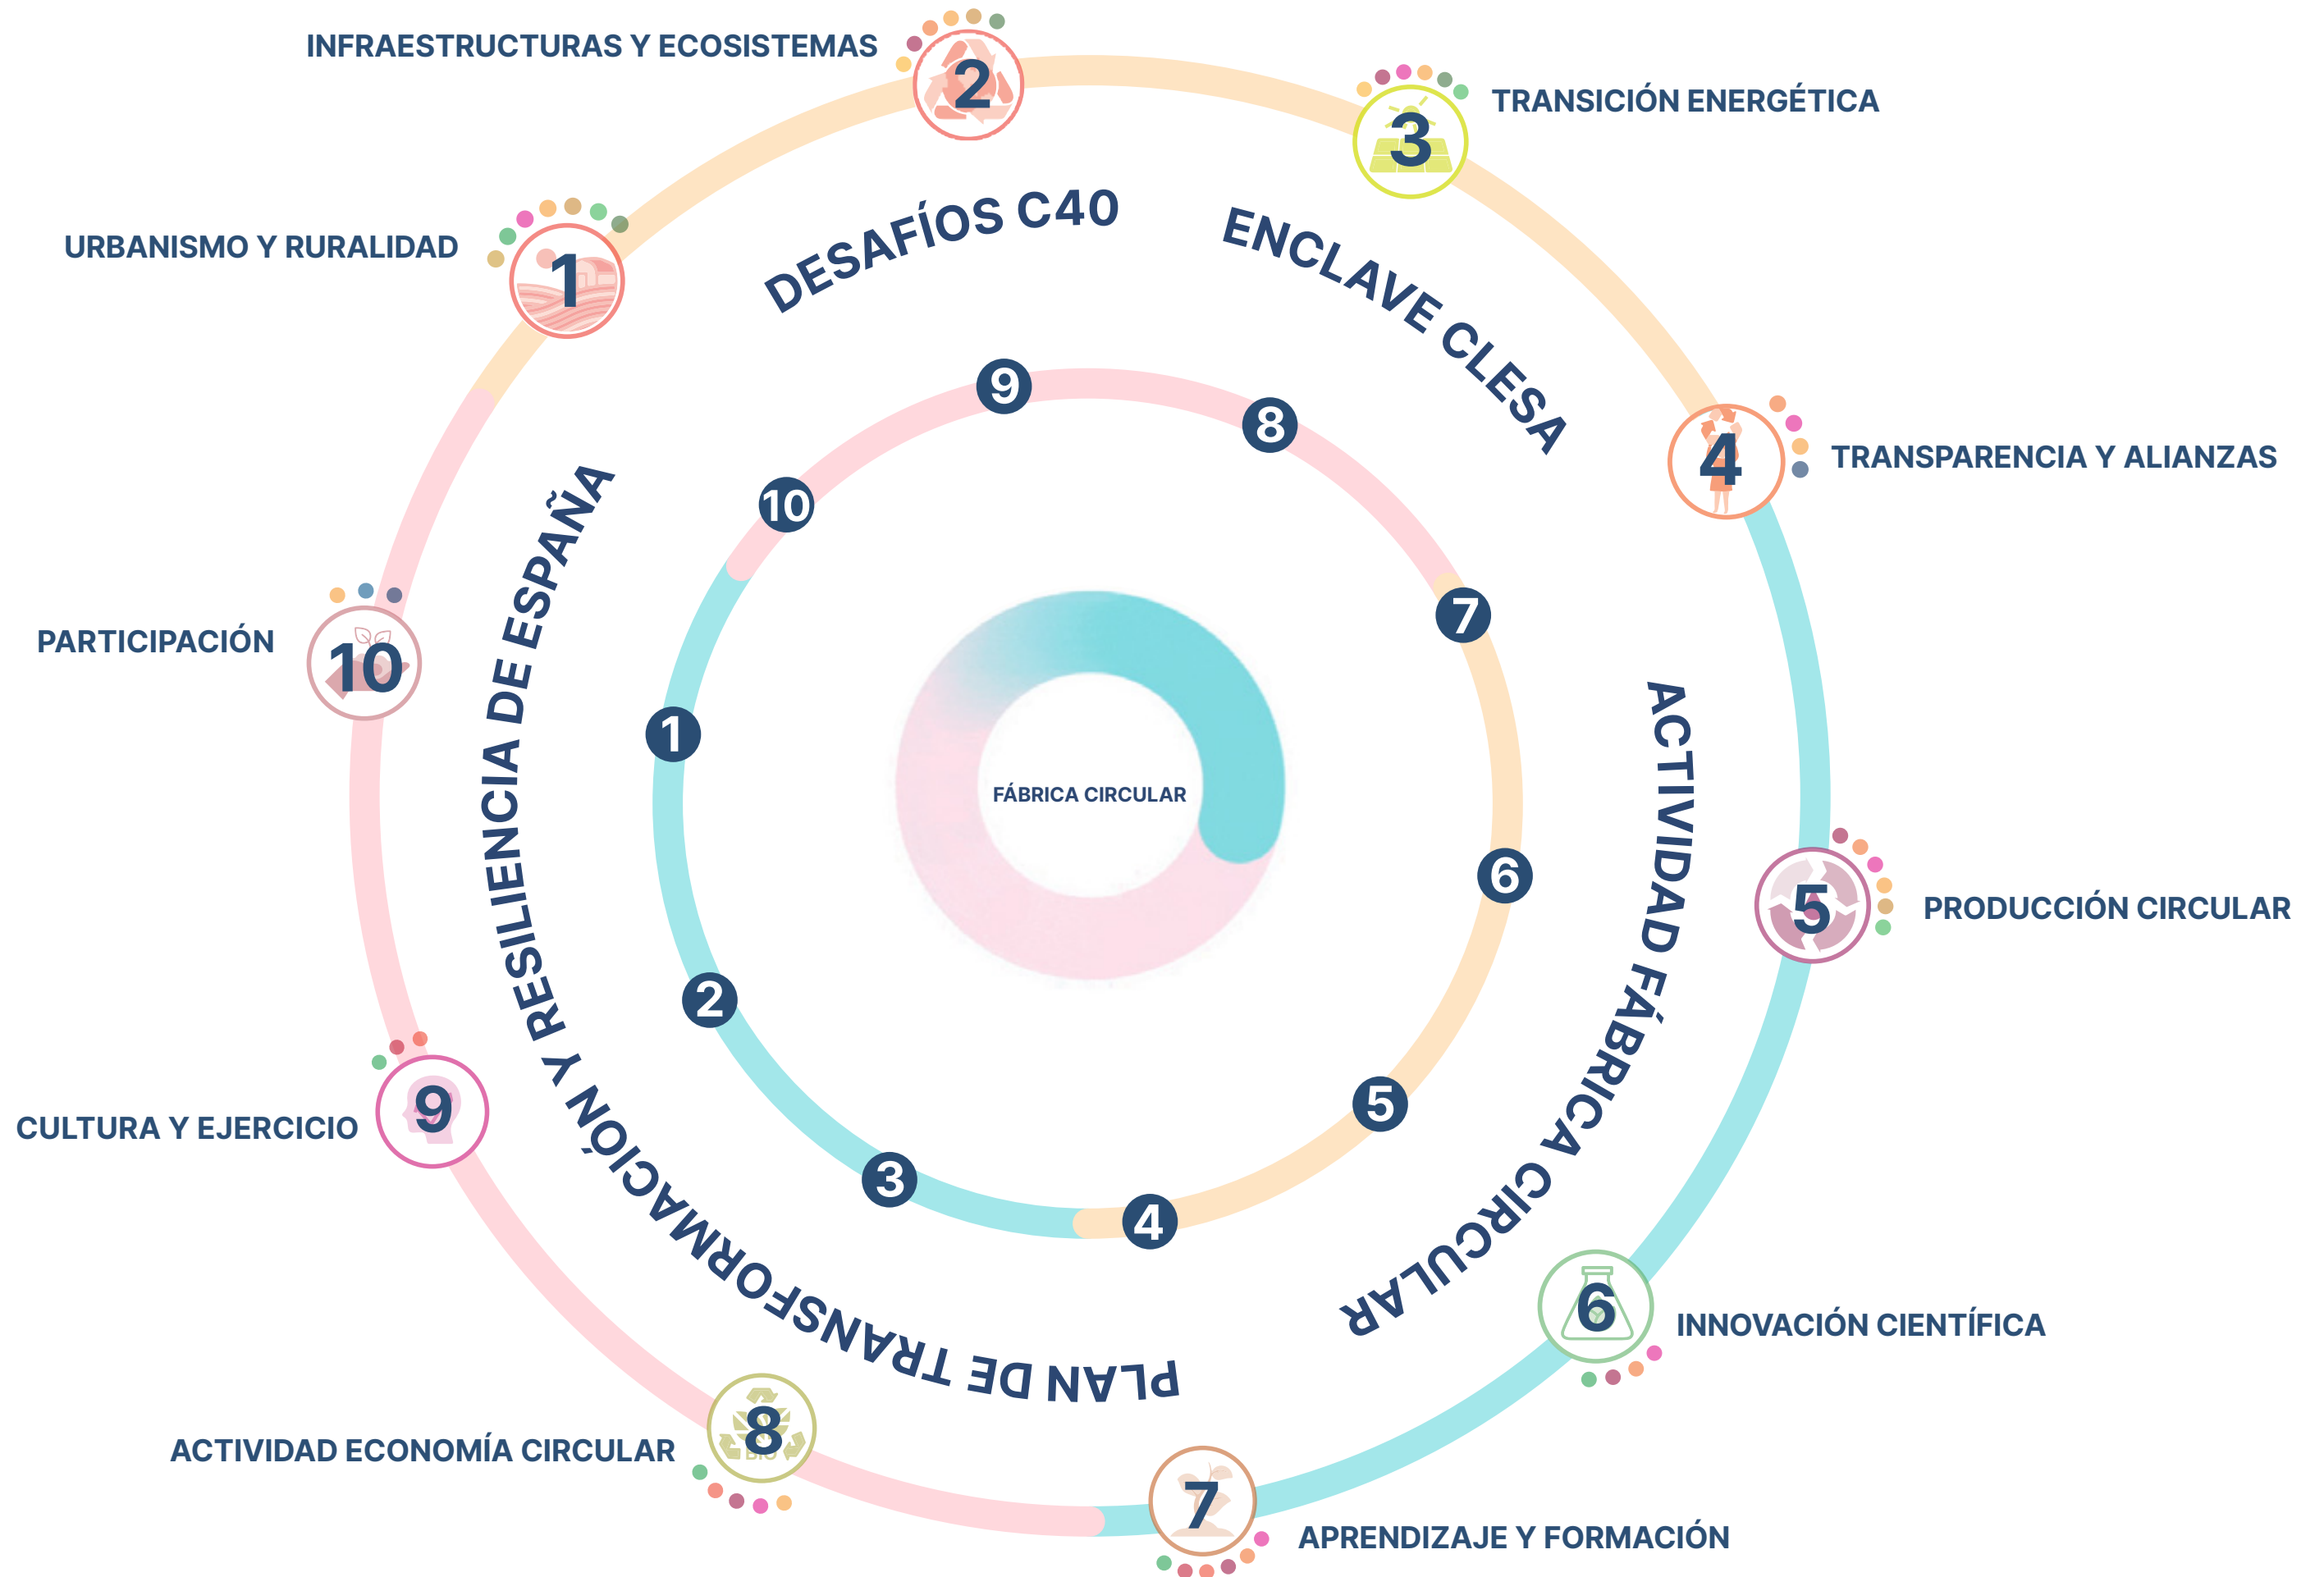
INFRAESTRUCTURAS Y ECOSISTEMAS
2
3
TRANSICIÓN ENERGÉTICA
URBANISMO Y RURALIDAD
1
DESAFÍOS C40
ENCLAVE CLESA
4
TRANSPARENCIA Y ALIANZAS
9
8
10
7
PARTICIPACIÓN
10
1
FÁBRICA CIRCULAR
6
5
PRODUCCIÓN CIRCULAR
2
5
RESILIENCIA DE ESPAÑA
ACTIVIDAD FÁBRICA CIRCULAR
9
CULTURA Y EJERCICIO
3
4
PLAN DE TRANSFORMACIÓN Y
6
INNOVACIÓN CIENTÍFICA
8
ACTIVIDAD ECONOMÍA CIRCULAR
7
APRENDIZAJE Y FORMACIÓN